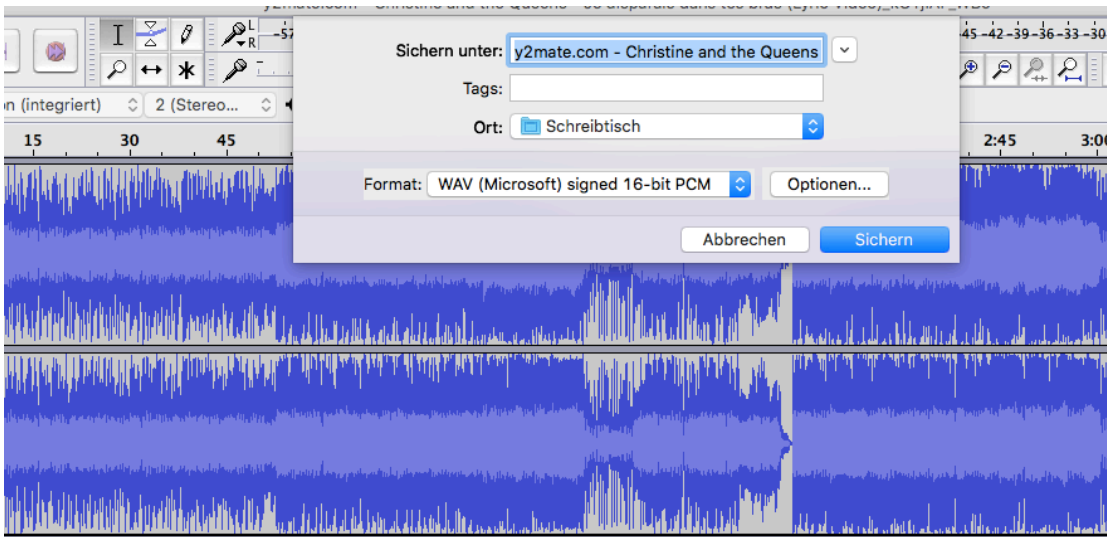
y2mate.com - Christine and the Queens - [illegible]

-57

45 -42 -39 -36 -33 -30

n (integriert)
2 (Stereo...

15
30
45
2:45
3:00

Sichern unter: y2mate.com - Christine and the Queens
Tags:
Ort: Schreibtisch

Format: WAV (Microsoft) signed 16-bit PCM
Optionen...

Abbrechen
Sichern